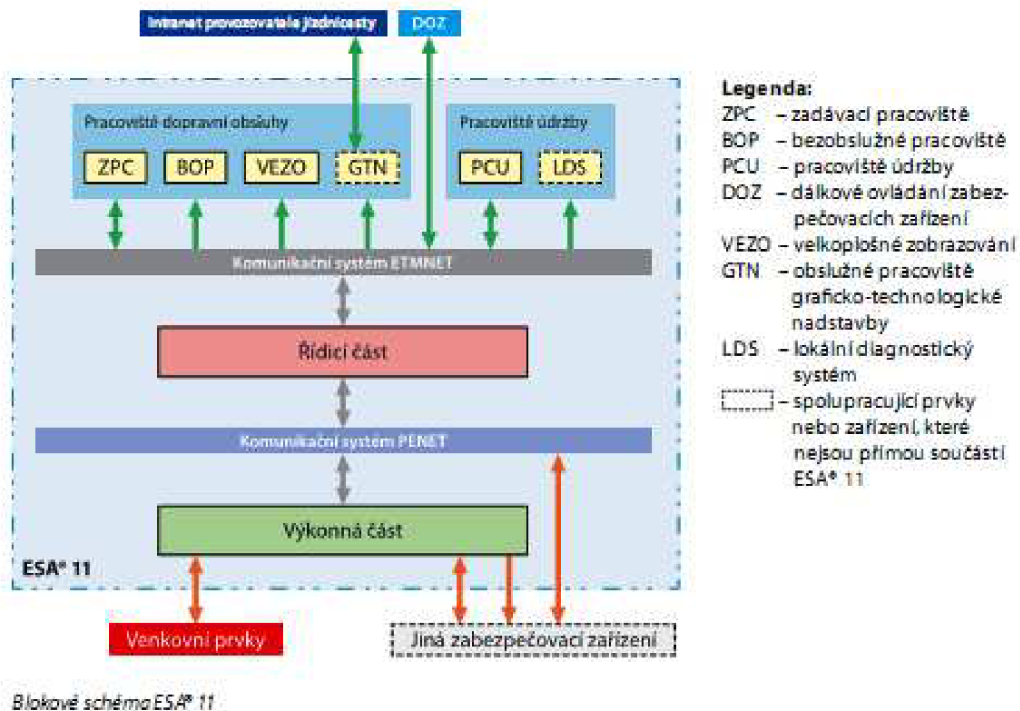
Intranet provozovatele jízdnicasty

DOZ

Pracoviště dopravní obsluhy

ZPC

BOP

VEZO

GTN

Pracoviště údržby

PCU

LDS

Komunikační systém ETMNET

Řídicí část

Komunikační systém PENET

Výkonná část

ESA® 11

Venkovní prvky

Jiná zabezpečovací zařízení

Legenda:
ZPC – zadávací pracoviště
BOP – bezobslužné pracoviště
PCU – pracoviště údržby
DOZ – dálkové ovládání zabezpečovacích zařízení
VEZO – velkoplošné zobrazování
GTN – obslužné pracoviště graficko-technologické nadstavby
LDS – lokální diagnostický systém
– spolupracující prvky nebo zařízení, které nejsou přímou součástí ESA® 11

Blokové schéma ESA® 11